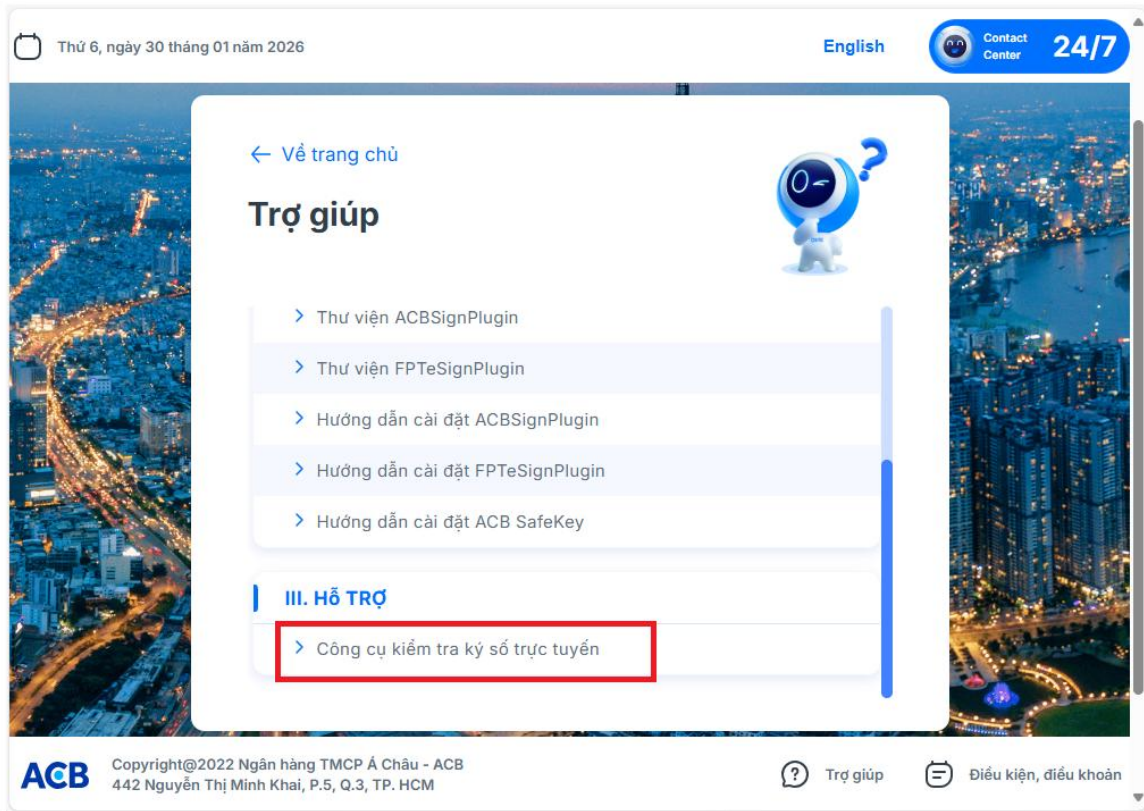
Thứ 6, ngày 30 tháng 01 năm 2026

English

Contact Center 24/7

← Về trang chủ

Trợ giúp

> Thư viện ACBSignPlugin

> Thư viện FPTeSignPlugin

> Hướng dẫn cài đặt ACBSignPlugin

> Hướng dẫn cài đặt FPTeSignPlugin

> Hướng dẫn cài đặt ACB SafeKey

III. HỖ TRỢ

> Công cụ kiểm tra ký số trực tuyến

ACB

Copyright@2022 Ngân hàng TMCP Á Châu - ACB
442 Nguyễn Thị Minh Khai, P.5, Q.3, TP. HCM

Trợ giúp

Điều kiện, điều khoản